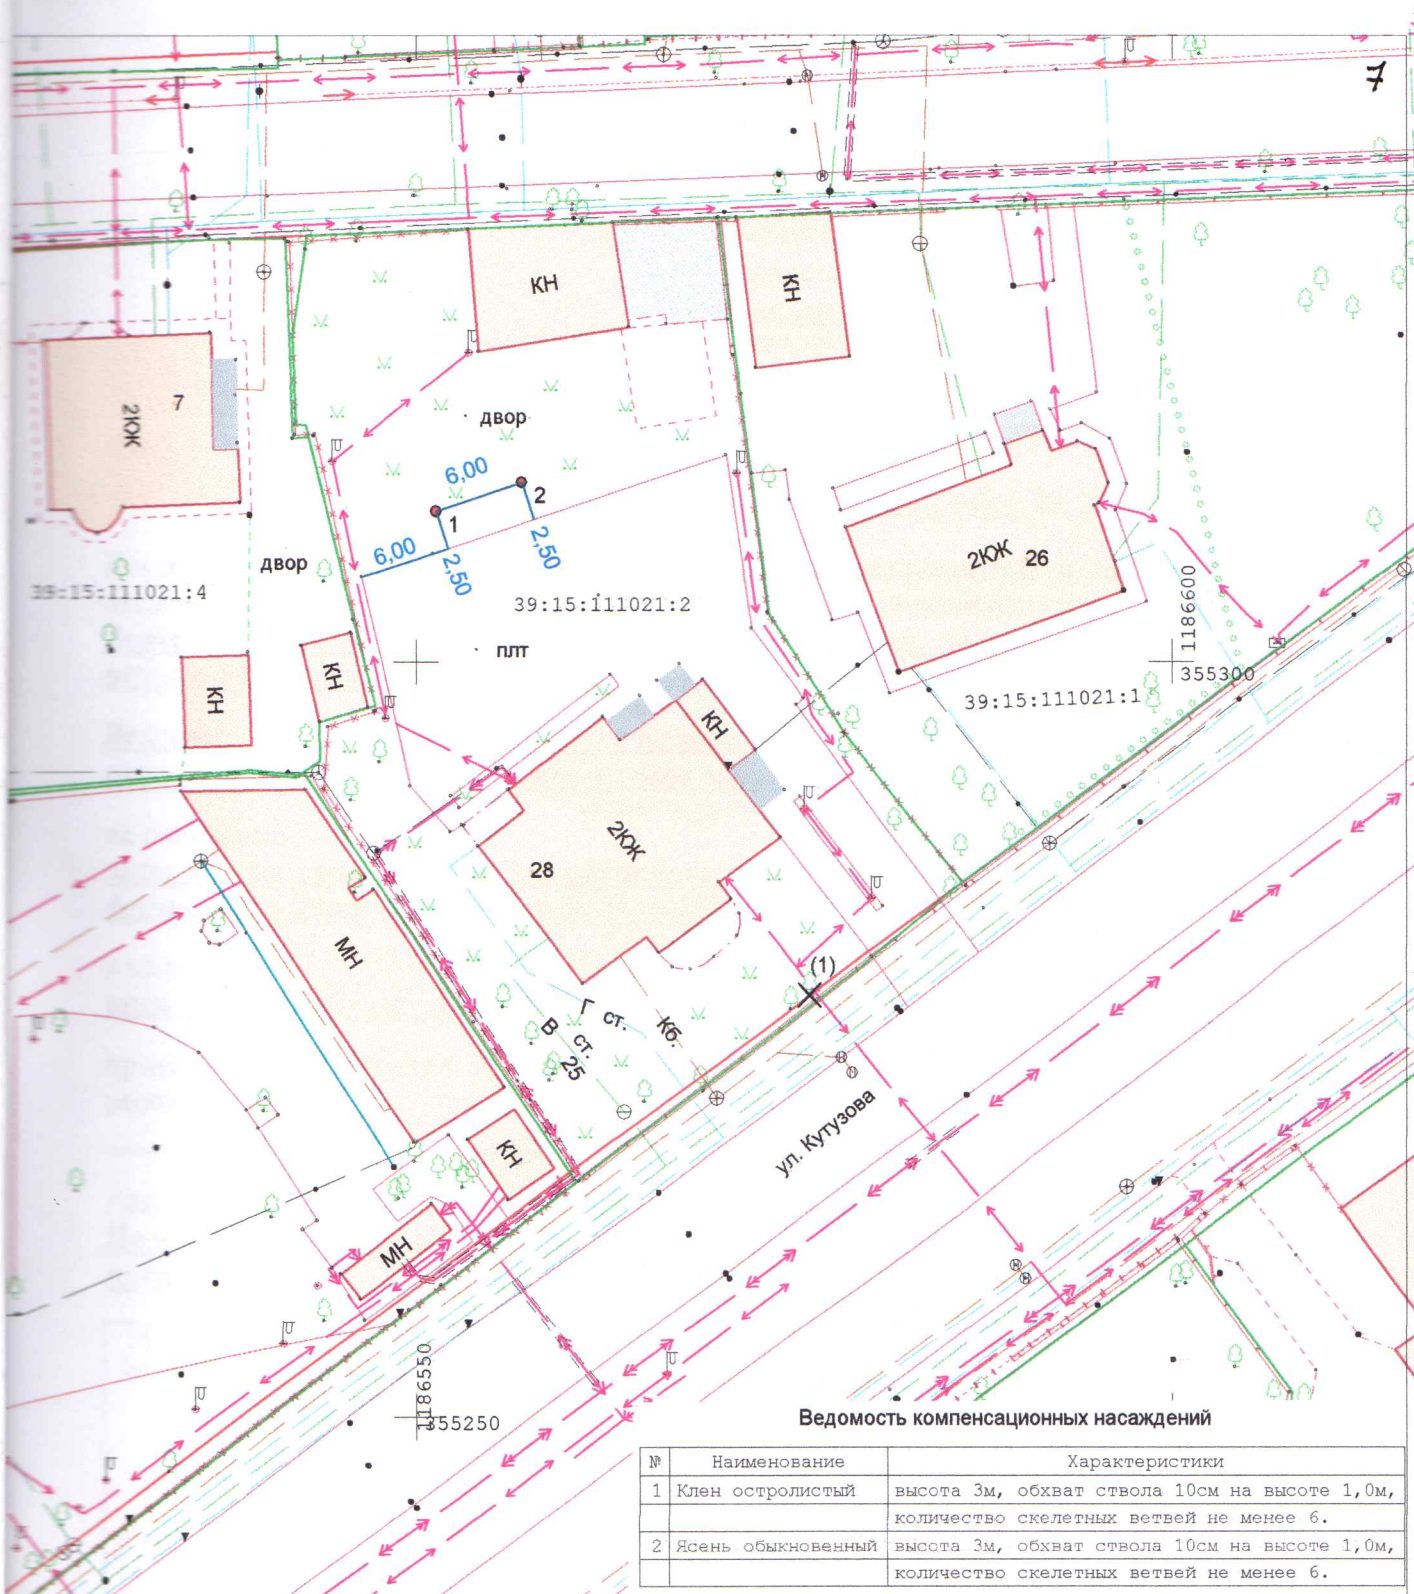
7

КН

КН

2КЖ 7

двор

6,00

2

1

6,00

2,50

2,50

двор

39:15:111021:4

39:15:111021:2

плт

2КЖ 26

1186600

355300

39:15:111021:1

КН

КН

КН

2КЖ

28

МН

(1)

Г ст.

В ст. 25

Кб.

ул. Кутузова

КН

МН

1186550

355250

Ведомость компенсационных насаждений

| № | Наименование | Характеристики |
|---|---|---|
| 1 | Клен остролистый | высота 3м, обхват ствола 10см на высоте 1,0м, количество скелетных ветвей не менее 6. |
| 2 | Ясень обыкновенный | высота 3м, обхват ствола 10см на высоте 1,0м, количество скелетных ветвей не менее 6. |